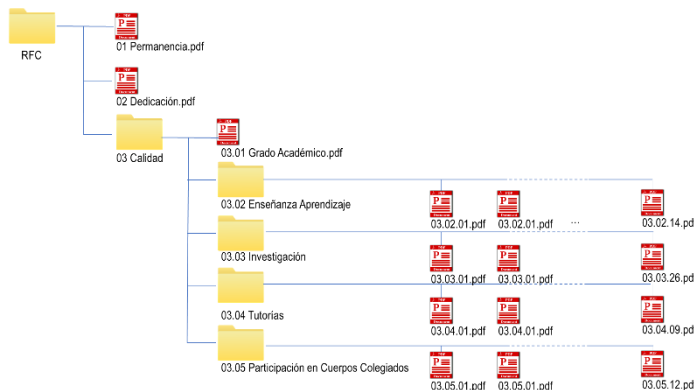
RFC

01 Permanencia.pdf

02 Dedicación.pdf

03 Calidad

03.01 Grado Académico.pdf

03.02 Enseñanza Aprendizaje

03.02.01.pdf

03.02.01.pdf

...

03.02.14.pd

03.03 Investigación

03.03.01.pdf

03.03.01.pdf

03.03.26.pd

03.04 Tutorías

03.04.01.pdf

03.04.01.pdf

03.04.09.pd

03.05 Participación en Cuerpos Colegiados

03.05.01.pdf

03.05.01.pdf

03.05.12.pd